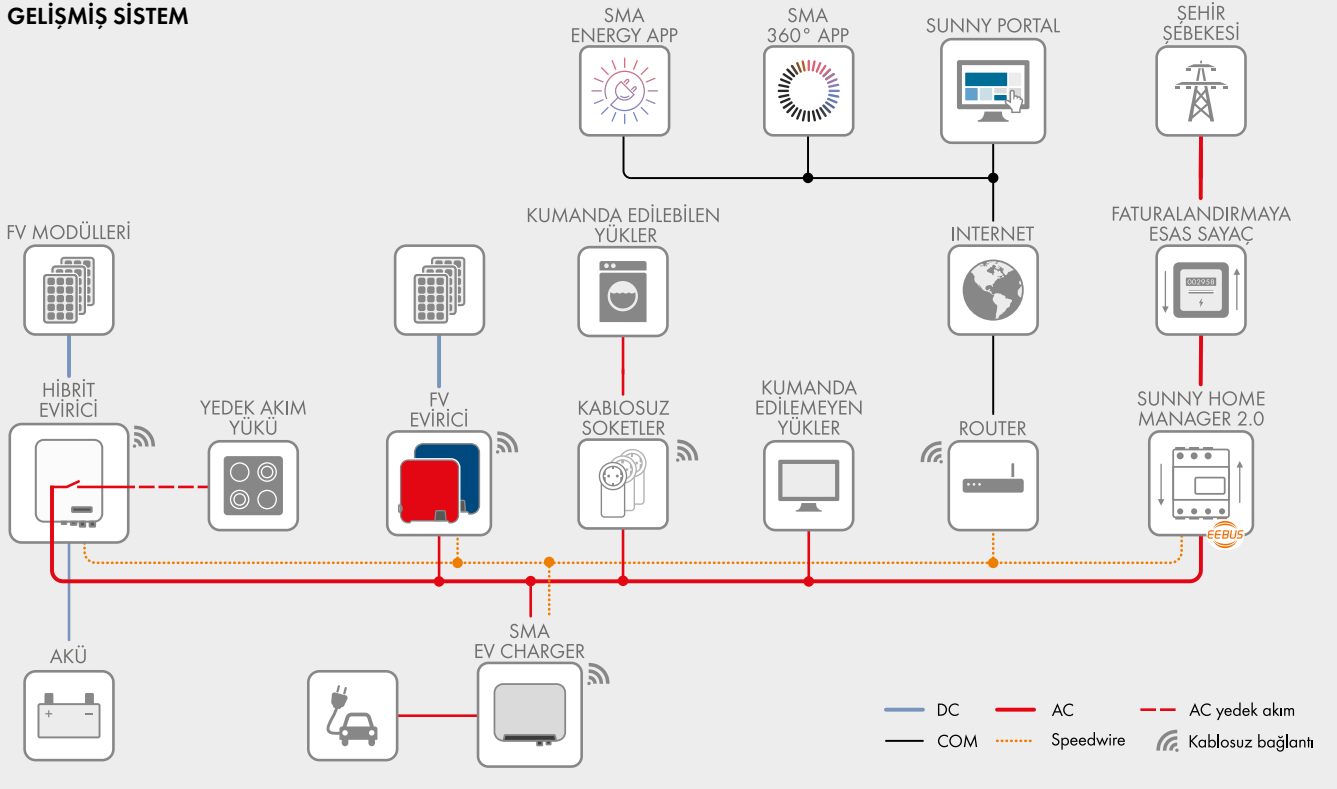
GELİŞMİŞ SİSTEM

SMA ENERGY APP

SMA 360° APP

SUNNY PORTAL

ŞEHİR ŞEBEKESİ

FV MODÜLLERİ

KUMANDA EDİLEBİLEN YÜKLER

INTERNET

FATURALANDIRMAYA ESAS SAYAÇ

002958

HİBRİT EVİRİCİ

YEDEK AKIM YÜKÜ

FV EVİRİCİ

KABLOSUZ SOKETLER

KUMANDA EDİLEMEYEN YÜKLER

ROUTER

SUNNY HOME MANAGER 2.0

EEBUS

AKÜ

SMA EV CHARGER

DC
COM
AC
Speedwire
AC yedek akım
Kablosuz bağlantı